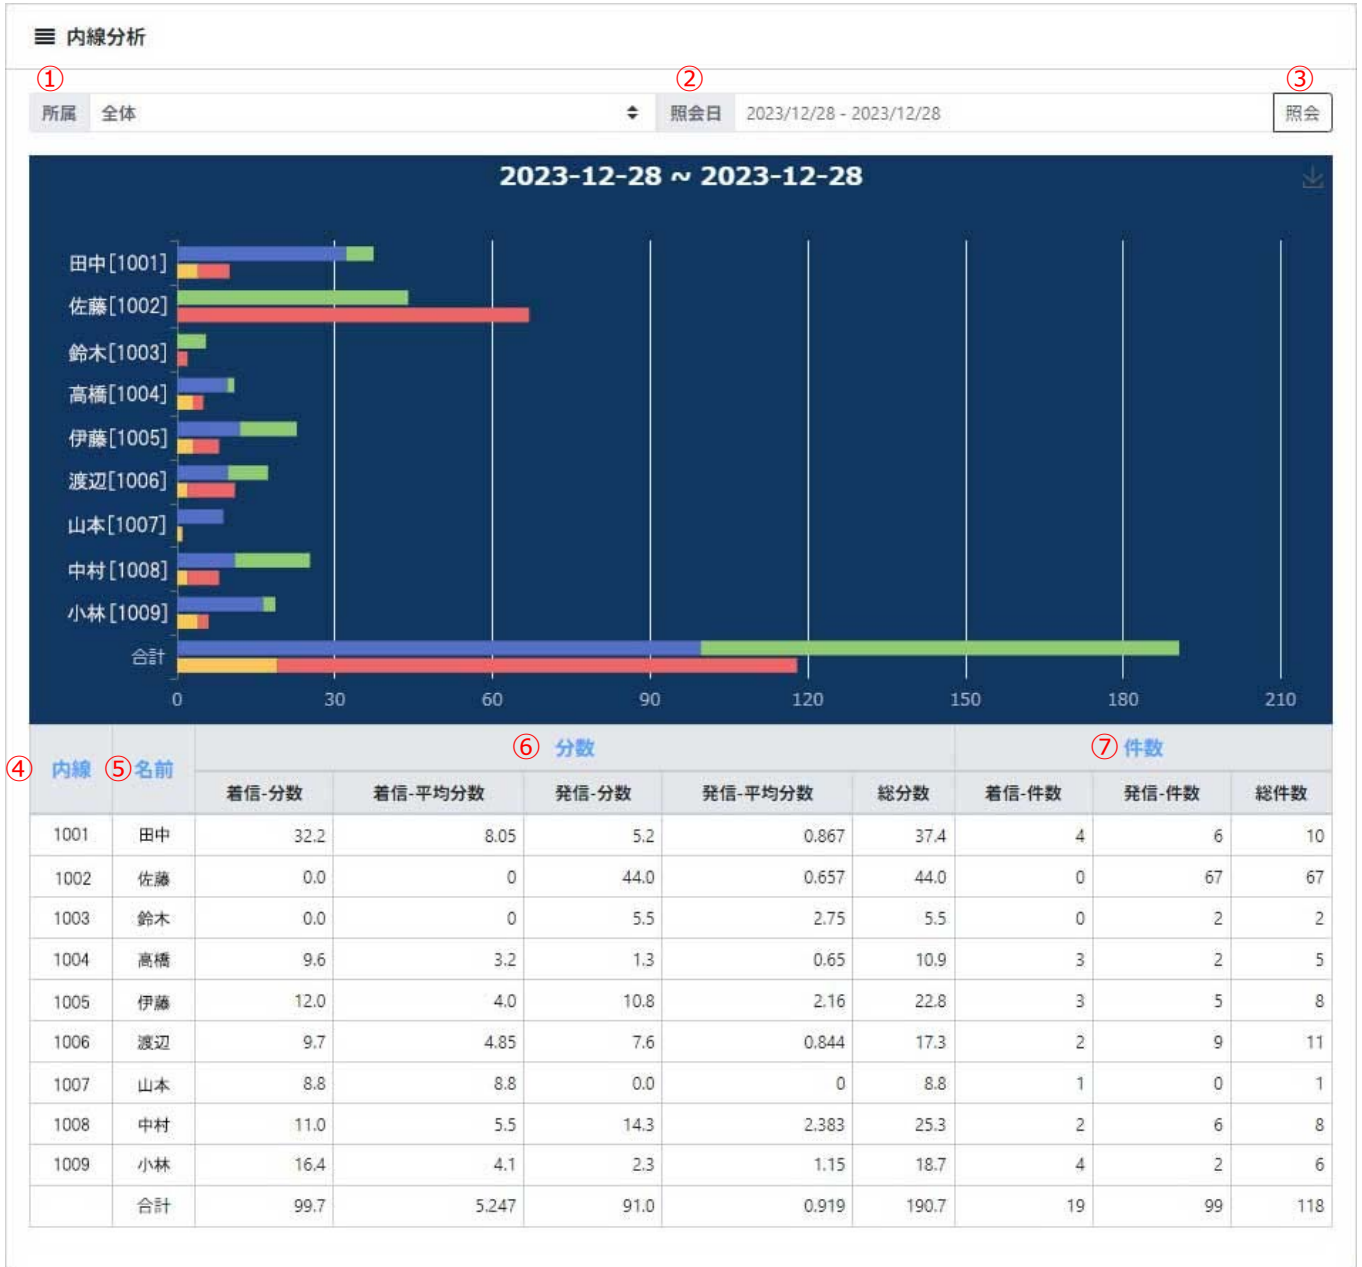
内線分析

① 所属 全体
② 照会日 2023/12/28 - 2023/12/28
③ 照会

2023-12-28 ~ 2023-12-28

田中[1001]
佐藤[1002]
鈴木[1003]
高橋[1004]
伊藤[1005]
渡辺[1006]
山本[1007]
中村[1008]
小林[1009]
合計

0 30 60 90 120 150 180 210

| ④ 内線 | ⑤ 名前 | ⑥ 分数 着信-分数 | 着信-平均分数 | 発信-分数 | 発信-平均分数 | 総分数 | ⑦ 件数 着信-件数 | 発信-件数 | 総件数 |
|---|---|---|---|---|---|---|---|---|---|
| 1001 | 田中 | 32.2 | 8.05 | 5.2 | 0.867 | 37.4 | 4 | 6 | 10 |
| 1002 | 佐藤 | 0.0 | 0 | 44.0 | 0.657 | 44.0 | 0 | 67 | 67 |
| 1003 | 鈴木 | 0.0 | 0 | 5.5 | 2.75 | 5.5 | 0 | 2 | 2 |
| 1004 | 高橋 | 9.6 | 3.2 | 1.3 | 0.65 | 10.9 | 3 | 2 | 5 |
| 1005 | 伊藤 | 12.0 | 4.0 | 10.8 | 2.16 | 22.8 | 3 | 5 | 8 |
| 1006 | 渡辺 | 9.7 | 4.85 | 7.6 | 0.844 | 17.3 | 2 | 9 | 11 |
| 1007 | 山本 | 8.8 | 8.8 | 0.0 | 0 | 8.8 | 1 | 0 | 1 |
| 1008 | 中村 | 11.0 | 5.5 | 14.3 | 2.383 | 25.3 | 2 | 6 | 8 |
| 1009 | 小林 | 16.4 | 4.1 | 2.3 | 1.15 | 18.7 | 4 | 2 | 6 |
| | 合計 | 99.7 | 5.247 | 91.0 | 0.919 | 190.7 | 19 | 99 | 118 |